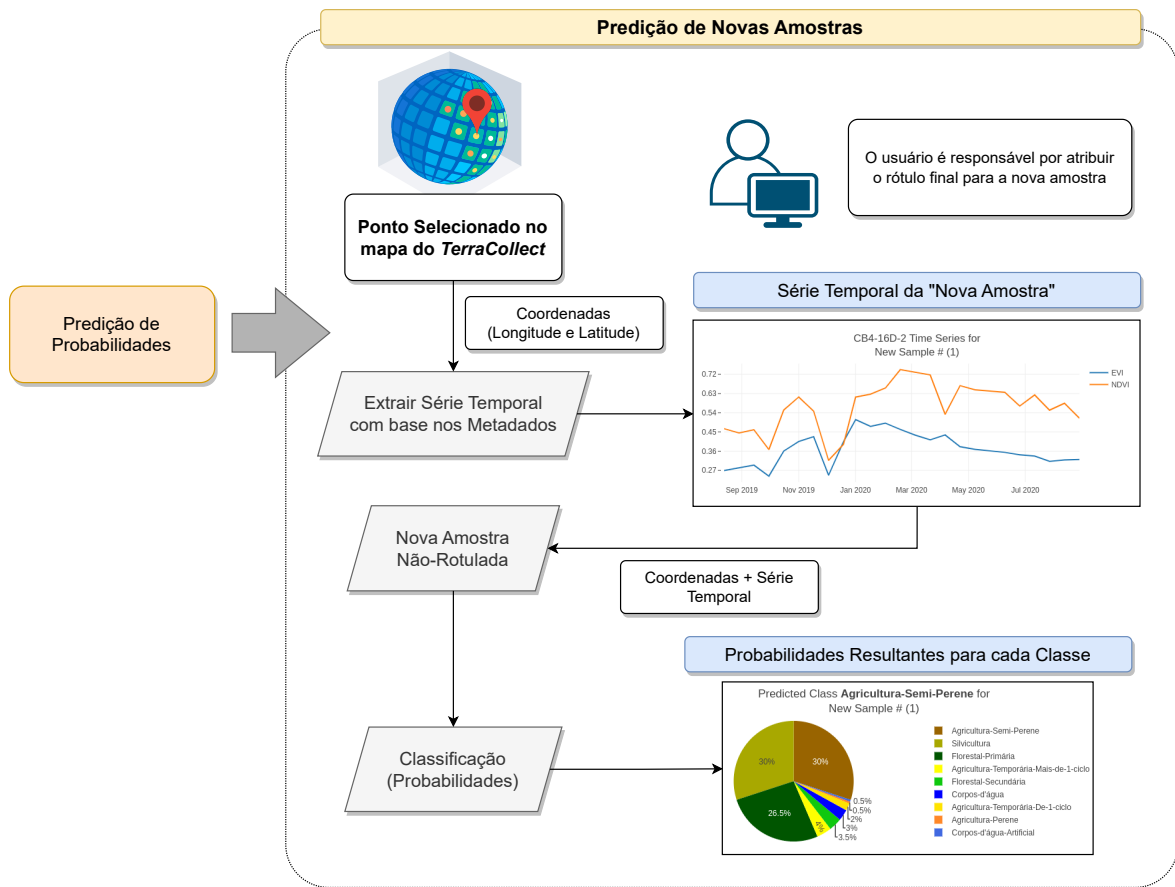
Predição de Novas Amostras

Predição de Probabilidades

Ponto Selecionado no mapa do *TerraCollect*

O usuário é responsável por atribuir o rótulo final para a nova amostra

Coordenadas (Longitude e Latitude)

Série Temporal da "Nova Amostra"

Extrair Série Temporal com base nos Metadados

CB4-16D-2 Time Series for New Sample # (1)

0.72
0.63
0.54
0.45
0.36
0.27

Sep 2019 Nov 2019 Jan 2020 Mar 2020 May 2020 Jul 2020

EVI
NDVI

Nova Amostra Não-Rotulada

Coordenadas + Série Temporal

Probabilidades Resultantes para cada Classe

Predicted Class **Agricultura-Semi-Perene** for New Sample # (1)

30%
30%
26.5%
4%
0.5%
0.5%
2%
3%
3.5%

Agricultura-Semi-Perene
Silvicultura
Florestal-Primária
Agricultura-Temporária-Mais-de-1-ciclo
Florestal-Secundária
Corpos-d'água
Agricultura-Temporária-De-1-ciclo
Agricultura-Perene
Corpos-d'água-Artificial

Classificação (Probabilidades)